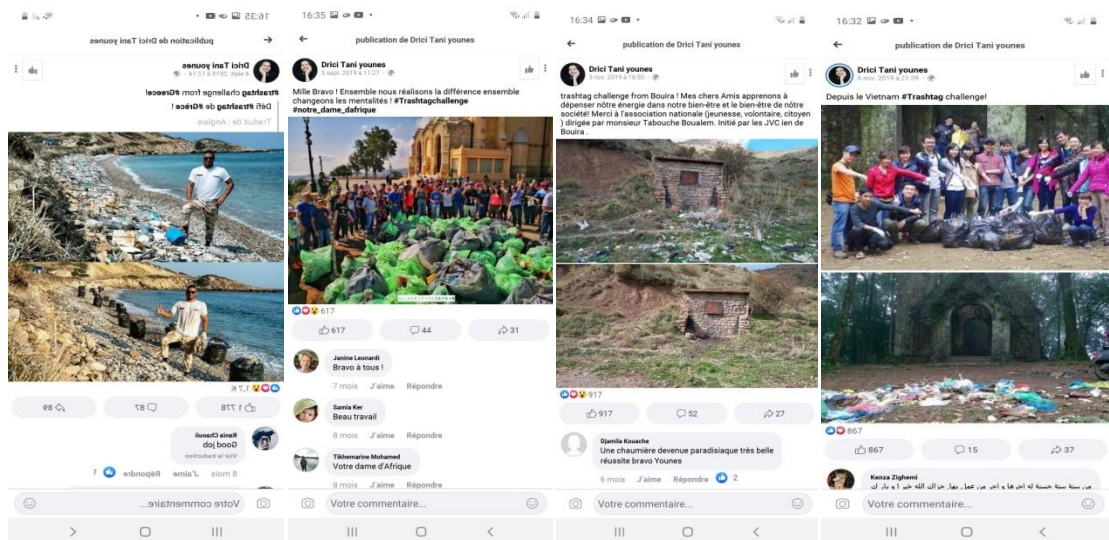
16:35
publication de Drici Tani younes
Drici Tani younes
6 sept. 2019 à 12:14
#trashtag challenge from #Greece!
Défi #trashtag de #Grèce !
Traduit de : Anglais
1,7 K
1 778
87
89
Rania Chaouii
Good job
Voir la traduction
8 mois J'aime Répondre 1
Votre commentaire...

16:35
publication de Drici Tani younes
Drici Tani younes
3 sept. 2019 à 11:27
Mille Bravo ! Ensemble nous réalisons la différence ensemble changeons les mentalités ! #Trashtagchallenge #notre_dame_dafrique
617
617
44
31
Janine Leonardi
Bravo à tous !
7 mois J'aime Répondre
Samia Ker
Beau travail
8 mois J'aime Répondre
Tikhemarine Mohamed
Votre dame d'Afrique
8 mois J'aime Répondre
Votre commentaire...

16:34
publication de Drici Tani younes
Drici Tani younes
3 nov. 2019 à 16:50
trashtag challenge from Bouira ! Mes chers Amis apprenons à dépenser notre énergie dans notre bien-être et le bien-être de nôtre société! Merci à l'association nationale (jeunesse, volontaire, citoyen ) dirigée par monsieur Tabouche Boualem. Initié par les JVC ien de Bouira .
917
917
52
27
Djamila Kouache
Une chaumière devenue paradisiaque très belle réussite bravo Younes
6 mois J'aime Répondre 2
Votre commentaire...

16:32
publication de Drici Tani younes
Drici Tani younes
6 nov. 2019 à 21:39
Depuis le Vietnam #Trashtag challenge!
867
867
15
37
Kenza Zighemi
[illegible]
Votre commentaire...